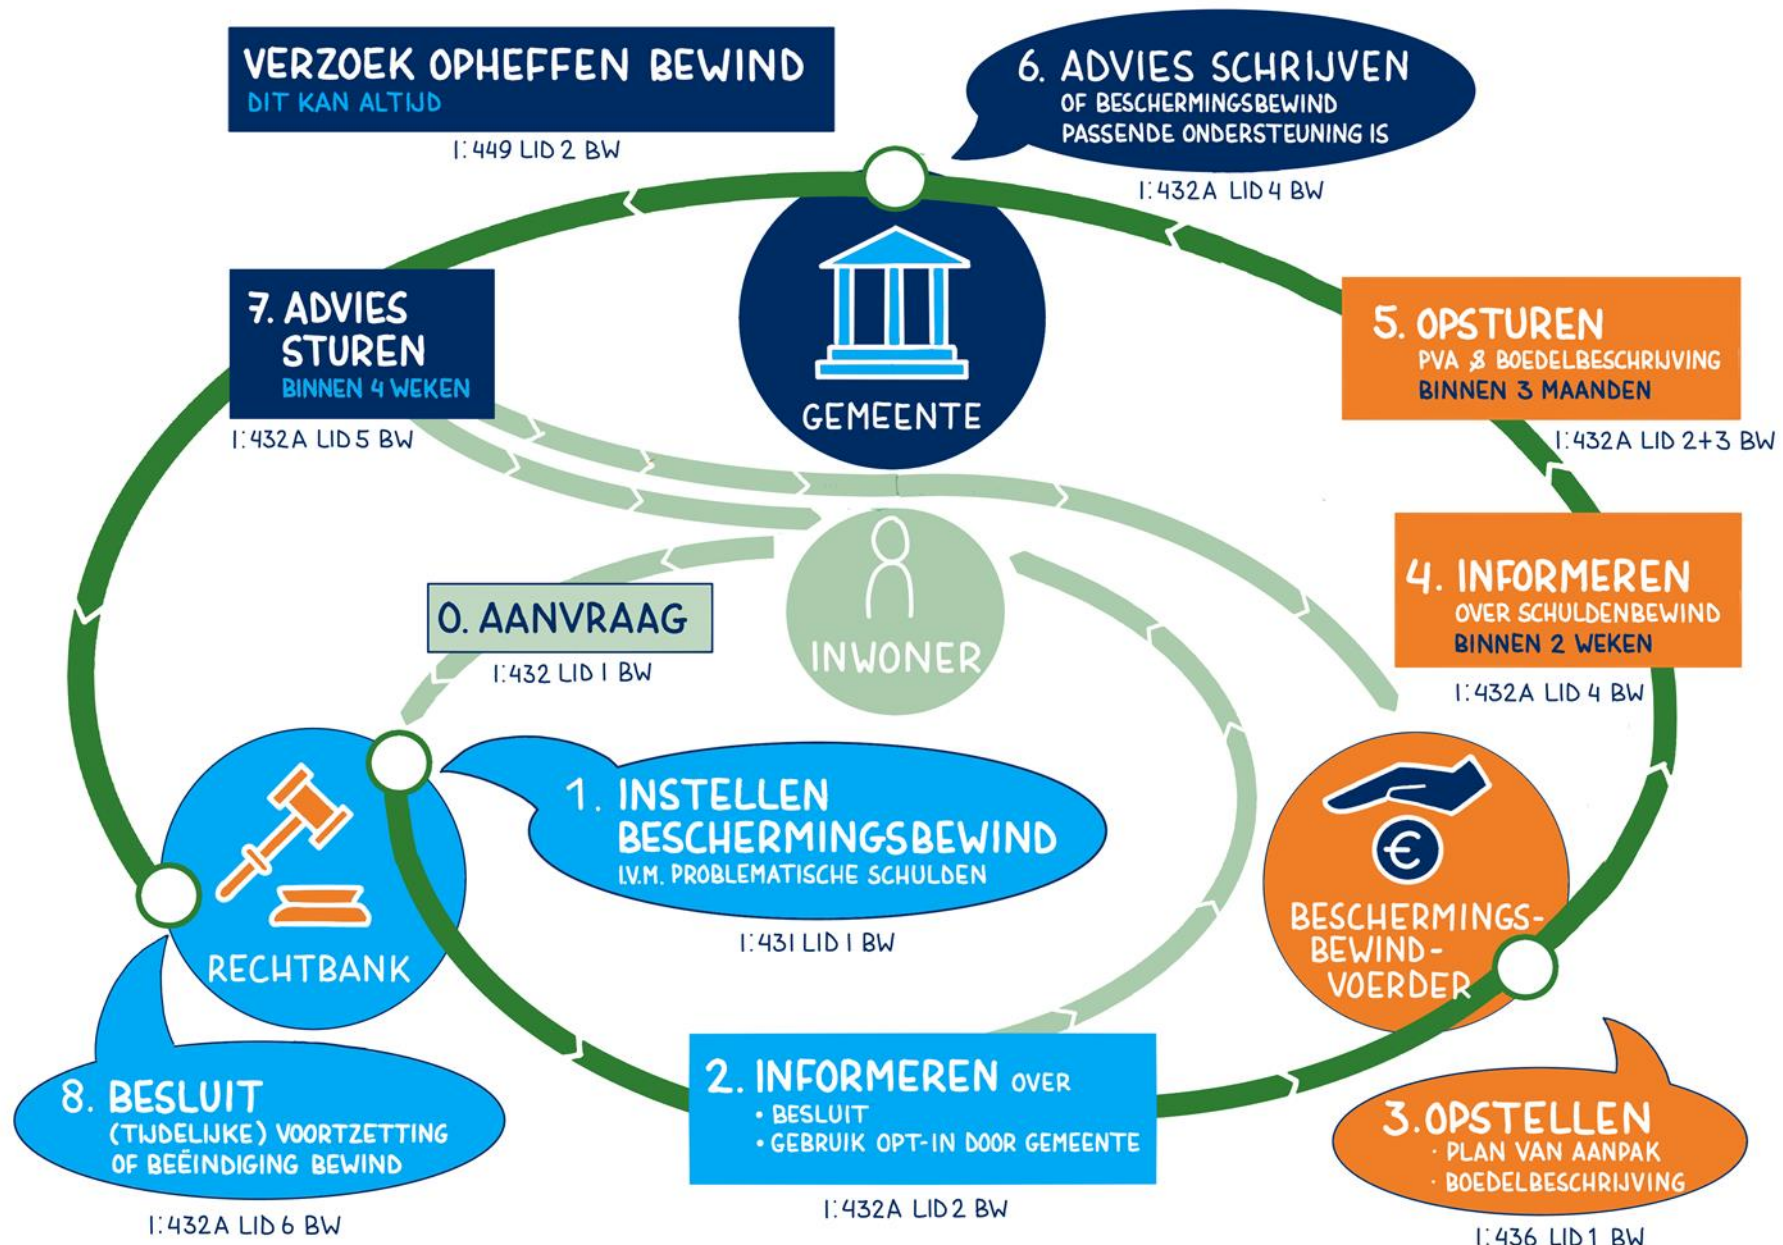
VERZOEK OPHEFFEN BEWIND
DIT KAN ALTIJD
1:449 LID 2 BW

6. ADVIES SCHRIJVEN
OF BESCHERMINGSBEWIND PASSENDE ONDERSTEUNING IS
1:432A LID 4 BW

GEMEENTE

7. ADVIES STUREN
BINNEN 4 WEKEN
1:432A LID 5 BW

5. OPSTUREN
PVA & BOEDELBESCHRIJVING
BINNEN 3 MAANDEN
1:432A LID 2+3 BW

4. INFORMEREN
OVER SCHULDENBEWIND
BINNEN 2 WEKEN
1:432A LID 4 BW

INWONER

0. AANVRAAG
1:432 LID 1 BW

1. INSTELLEN BESCHERMINGSBEWIND
I.V.M. PROBLEMATISCHE SCHULDEN
1:431 LID 1 BW

RECHTBANK

BESCHERMINGS-BEWIND-VOERDER

8. BESLUIT
(TIJDELIJKE) VOORTZETTING OF BEËINDIGING BEWIND
1:432A LID 6 BW

2. INFORMEREN OVER
• BESLUIT
• GEBRUIK OPT-IN DOOR GEMEENTE
1:432A LID 2 BW

3. OPSTELLEN
· PLAN VAN AANPAK
· BOEDELBESCHRIJVING
1:436 LID 1 BW